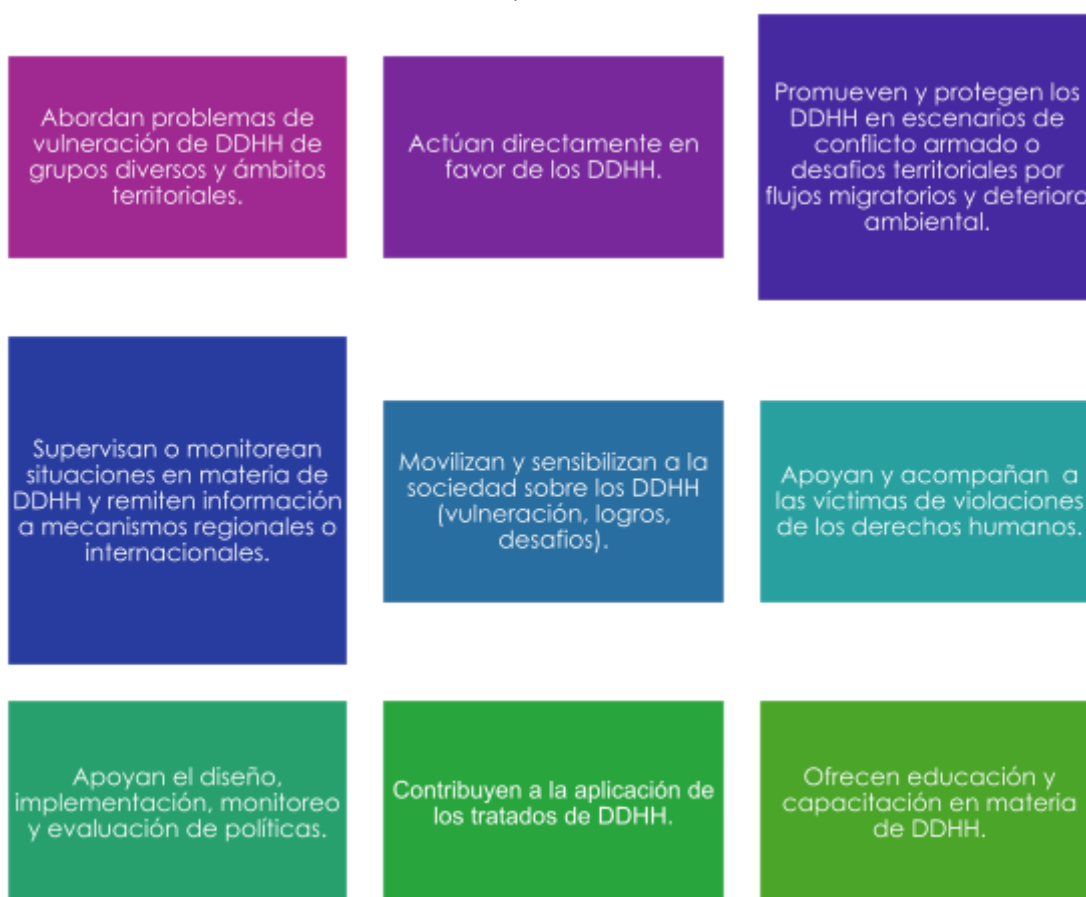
Abordan problemas de vulneración de DDHH de grupos diversos y ámbitos territoriales.

Actúan directamente en favor de los DDHH.

Promueven y protegen los DDHH en escenarios de conflicto armado o desafíos territoriales por flujos migratorios y deterioro ambiental.

Supervisan o monitorean situaciones en materia de DDHH y remiten información a mecanismos regionales o internacionales.

Movilizan y sensibilizan a la sociedad sobre los DDHH (vulneración, logros, desafíos).

Apoyan y acompañan a las víctimas de violaciones de los derechos humanos.

Apoyan el diseño, implementación, monitoreo y evaluación de políticas.

Contribuyen a la aplicación de los tratados de DDHH.

Ofrecen educación y capacitación en materia de DDHH.